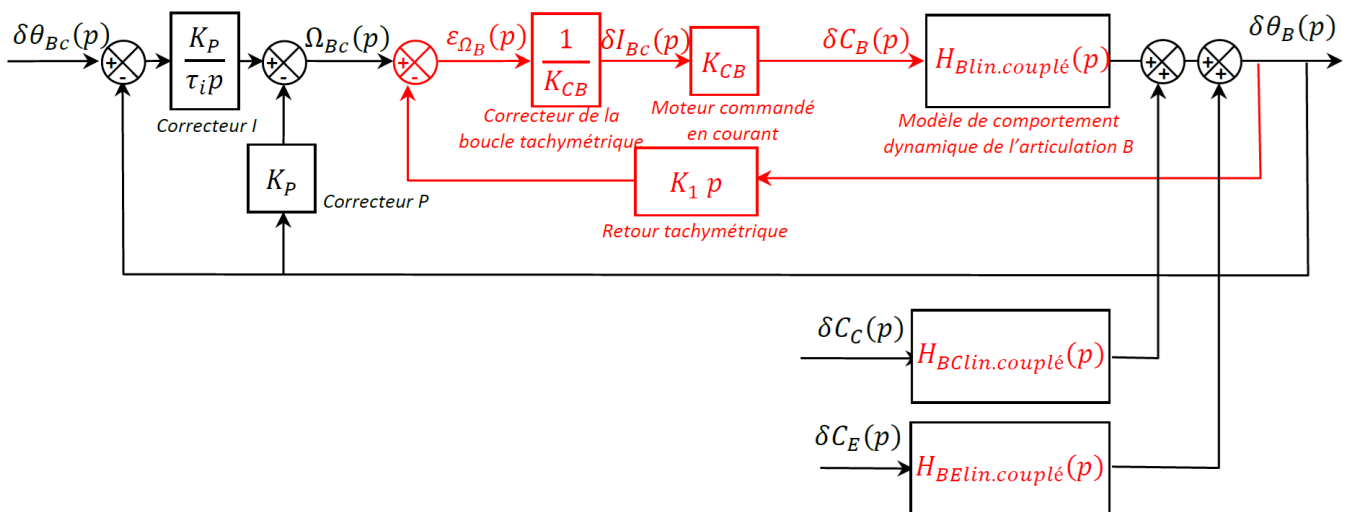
$\delta\theta_{Bc}(p)$

+ -

$\frac{K_P}{\tau_i p}$

Correcteur I

+ -

$\Omega_{Bc}(p)$

$K_P$

Correcteur P

+ -

$\varepsilon_{\Omega_B}(p)$

$\frac{1}{K_{CB}}$

Correcteur de la boucle tachymétrique

$\delta I_{Bc}(p)$

$K_{CB}$

Moteur commandé en courant

$\delta C_B(p)$

$H_{Blin.couplé}(p)$

Modèle de comportement dynamique de l'articulation B

$K_1\ p$

Retour tachymétrique

+ + + +

$\delta\theta_B(p)$

$\delta C_C(p)$

$H_{BClin.couplé}(p)$

$\delta C_E(p)$

$H_{BElin.couplé}(p)$